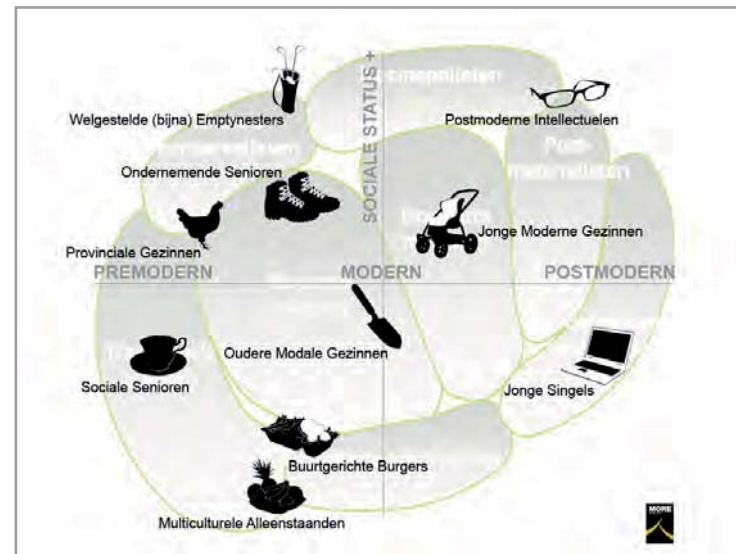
SOCIALE STATUS +

Welgestelde (bijna) Emptynesters

Postmoderne Intellectuelen

Ondernemende Senioren

Provinciale Gezinnen

Jonge Moderne Gezinnen

PREMODERN

MODERN

POSTMODERN

Oudere Modale Gezinnen

Sociale Senioren

Jonge Singels

Buurtgerichte Burgers

Multiculturele Alleenstaanden

MORE